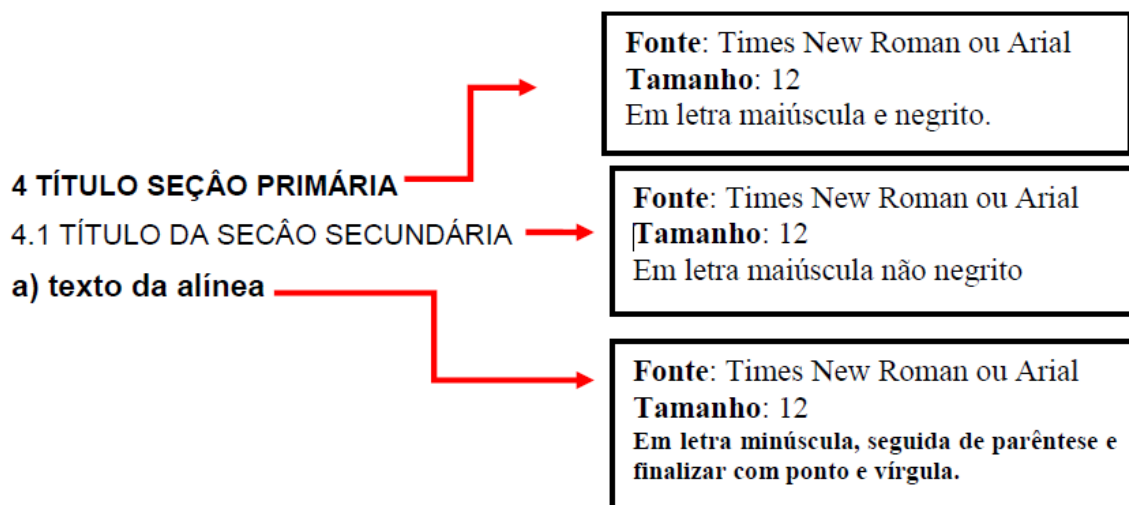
Fonte: Times New Roman ou Arial
Tamanho: 12
Em letra maiúscula e negrito.

4 TÍTULO SEÇÂO PRIMÁRIA

Fonte: Times New Roman ou Arial
Tamanho: 12
Em letra maiúscula não negrito

4.1 TÍTULO DA SECÂO SECUNDÁRIA

a) texto da alínea

Fonte: Times New Roman ou Arial
Tamanho: 12
Em letra minúscula, seguida de parêntese e finalizar com ponto e vírgula.